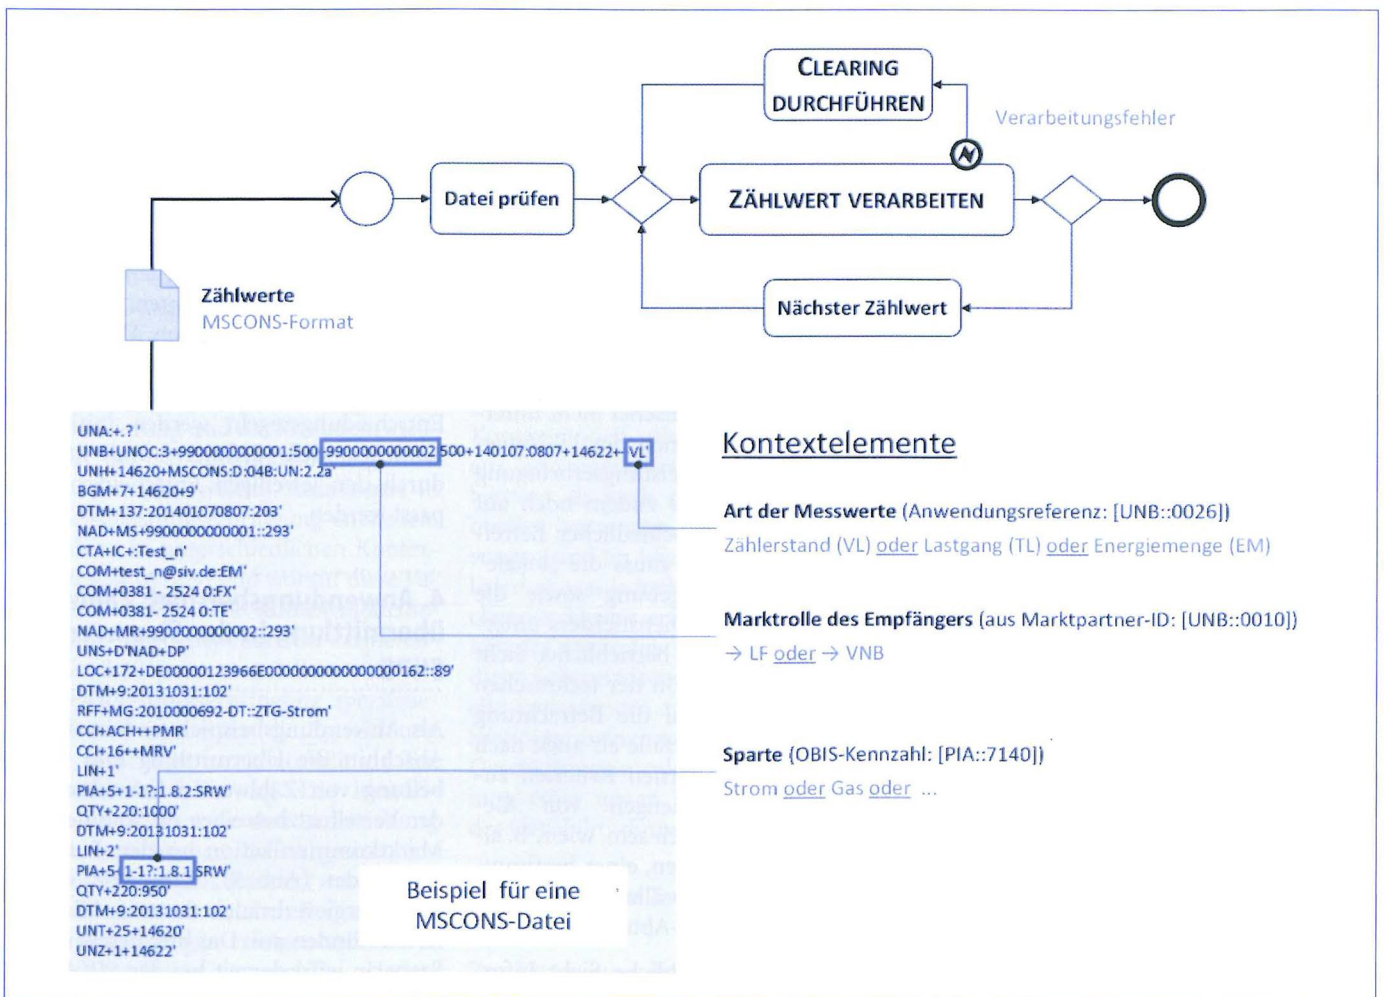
CLEARING DURCHFÜHREN

Verarbeitungsfehler

Datei prüfen

ZÄHLWERT VERARBEITEN

Nächster Zählwert

Zählwerte
MSCONS-Format

UNA:+.? '
UNB+UNOC:3+9900000000001:500+9900000000002:500+140107:0807+14622++VL'
UNH+14620+MSCONS:D:04B:UN:2.2a'
BGM+7+14620+9'
DTM+137:201401070807:203'
NAD+MS+9900000000001::293'
CTA+IC+:Test_n'
COM+test_n@siv.de:EM'
COM+0381 - 2524 0:FX'
COM+0381- 2524 0:TE'
NAD+MR+9900000000002::293'
UNS+D'NAD+DP'
LOC+172+DE00000123966E0000000000000000162::89'
DTM+9:20131031:102'
RFF+MG:2010000692-DT::ZTG-Strom'
CCI+ACH++PMR'
CCI+16++MRV'
LIN+1'
PIA+5+1-1?:1.8.2:SRW'
QTY+220:1000'
DTM+9:20131031:102'
LIN+2'
PIA+5+1-1?:1.8.1:SRW'
QTY+220:950'
DTM+9:20131031:102'
UNT+25+14620'
UNZ+1+14622'

Beispiel für eine MSCONS-Datei

Kontextelemente

Art der Messwerte (Anwendungsreferenz: [UNB::0026])
Zählerstand (VL) oder Lastgang (TL) oder Energiemenge (EM)

Marktrolle des Empfängers (aus Marktpartner-ID: [UNB::0010])
→ LF oder → VNB

Sparte (OBIS-Kennzahl: [PIA::7140])
Strom oder Gas oder ...